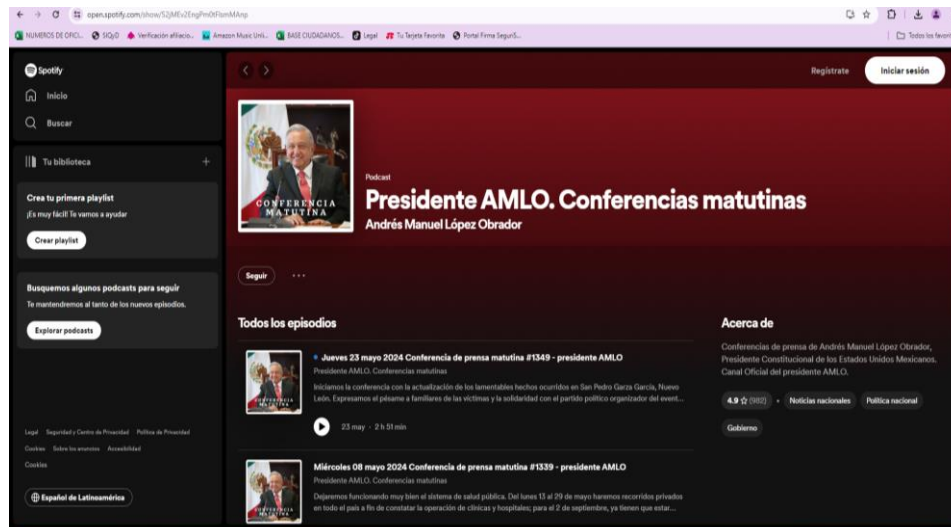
open.spotify.com/show/52jMEv2EngPm0tFlomMAnp

NUMEROS DE OFICI... SIQyD Verificación afiliacio... Amazon Music Unli... BASE CIUDADANOS... Legal Tu Tarjeta Favorita Portal Firma SeguriS...

Todos los favoritos

Spotify

Inicio

Buscar

Tu biblioteca +

Crea tu primera playlist

¡Es muy fácil! Te vamos a ayudar

Crear playlist

Busquemos algunos podcasts para seguir

Te mantendremos al tanto de los nuevos episodios.

Explorar podcasts

Legal Seguridad y Centro de Privacidad Política de Privacidad

Cookies Sobre los anuncios Accesibilidad

Cookies

Español de Latinoamérica

Regístrate

Iniciar sesión

CONFERENCIA MATUTINA

Podcast

Presidente AMLO. Conferencias matutinas

Andrés Manuel López Obrador

Seguir ···

Todos los episodios

Jueves 23 mayo 2024 Conferencia de prensa matutina #1349 - presidente AMLO

Presidente AMLO. Conferencias matutinas

Iniciamos la conferencia con la actualización de los lamentables hechos ocurridos en San Pedro Garza García, Nuevo León. Expresamos el pésame a familiares de las víctimas y la solidaridad con el partido político organizador del event...

23 may · 2 h 51 min

Miércoles 08 mayo 2024 Conferencia de prensa matutina #1339 - presidente AMLO

Presidente AMLO. Conferencias matutinas

Dejaremos funcionando muy bien el sistema de salud pública. Del lunes 13 al 29 de mayo haremos recorridos privados en todo el país a fin de constatar la operación de clínicas y hospitales; para el 2 de septiembre, ya tienen que estar...

Acerca de

Conferencias de prensa de Andrés Manuel López Obrador, Presidente Constitucional de los Estados Unidos Mexicanos. Canal Oficial del presidente AMLO.

4.9 ☆ (982) · Noticias nacionales Política nacional

Gobierno